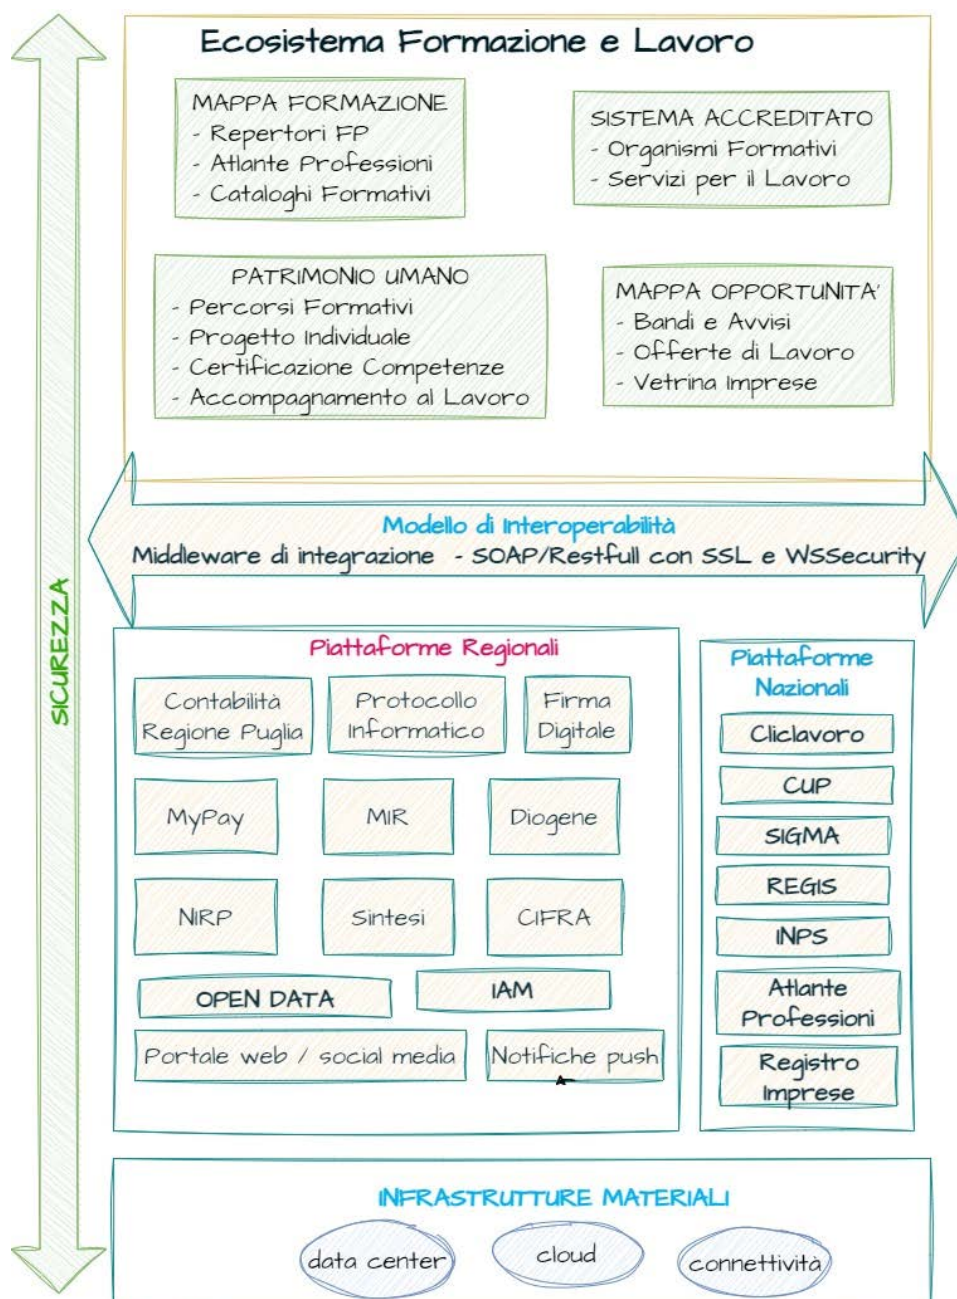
SICUREZZA

Ecosistema Formazione e Lavoro

MAPPA FORMAZIONE
- Repertori FP
- Atlante Professioni
- Cataloghi Formativi

SISTEMA ACCREDITATO
- Organismi Formativi
- Servizi per il Lavoro

PATRIMONIO UMANO
- Percorsi Formativi
- Progetto Individuale
- Certificazione Competenze
- Accompagnamento al Lavoro

MAPPA OPPORTUNITA'
- Bandi e Avvisi
- Offerte di Lavoro
- Vetrina Imprese

Modello di Interoperabilità
Middleware di integrazione - SOAP/Restfull con SSL e WSSecurity

Piattaforme Regionali

Contabilità Regione Puglia

Protocollo Informatico

Firma Digitale

MyPay

MIR

Diogene

NIRP

Sintesi

CIFRA

OPEN DATA

IAM

Portale web / social media

Notifiche push

Piattaforme Nazionali

Cliclavoro

CUP

SIGMA

REGIS

INPS

Atlante Professioni

Registro Imprese

INFRASTRUTTURE MATERIALI

data center

cloud

connettività